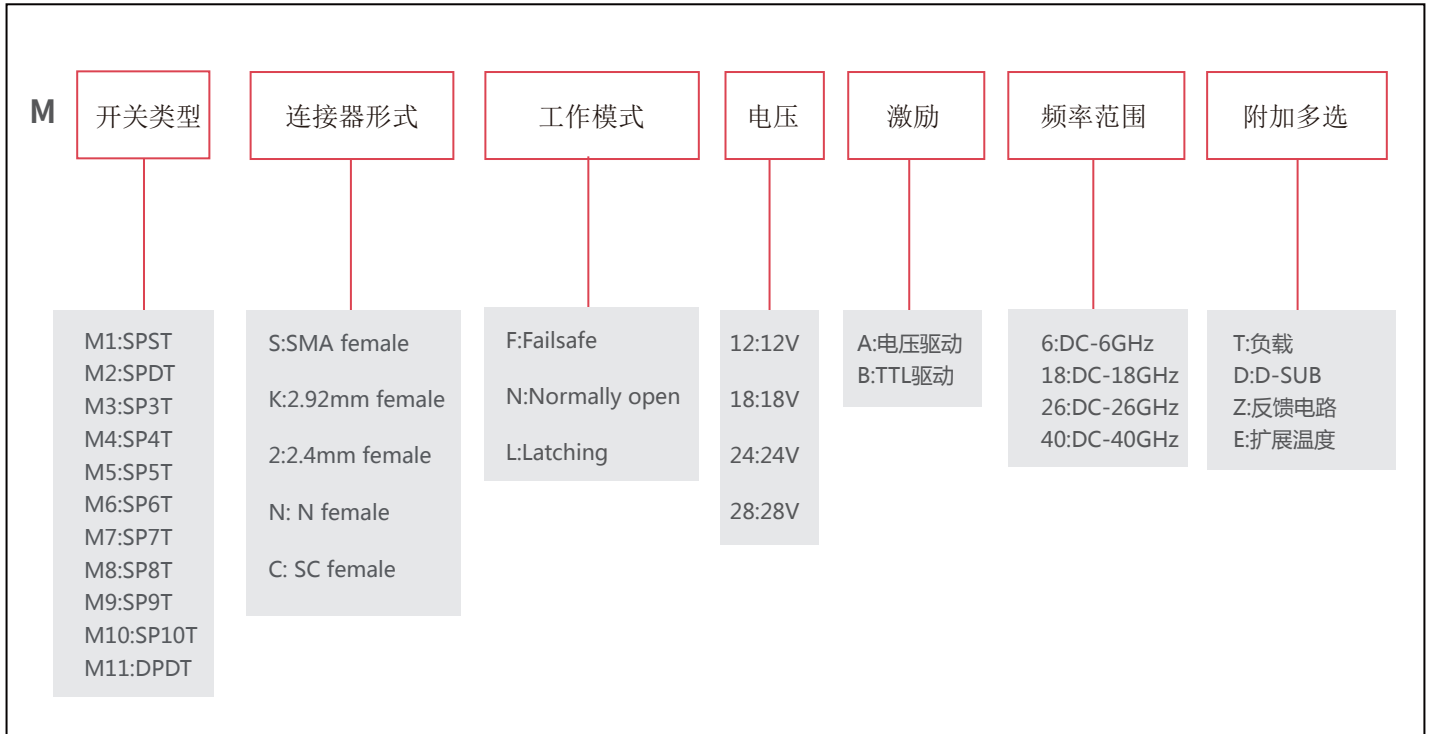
M

开关类型

M1:SPST
M2:SPDT
M3:SP3T
M4:SP4T
M5:SP5T
M6:SP6T
M7:SP7T
M8:SP8T
M9:SP9T
M10:SP10T
M11:DPDT

连接器形式

S:SMA female

K:2.92mm female

2:2.4mm female

N: N female

C: SC female

工作模式

F:Failsafe

N:Normally open

L:Latching

电压

12:12V

18:18V

24:24V

28:28V

激励

A:电压驱动
B:TTL驱动

频率范围

6:DC-6GHz
18:DC-18GHz
26:DC-26GHz
40:DC-40GHz

附加多选

T:负载
D:D-SUB
Z:反馈电路
E:扩展温度